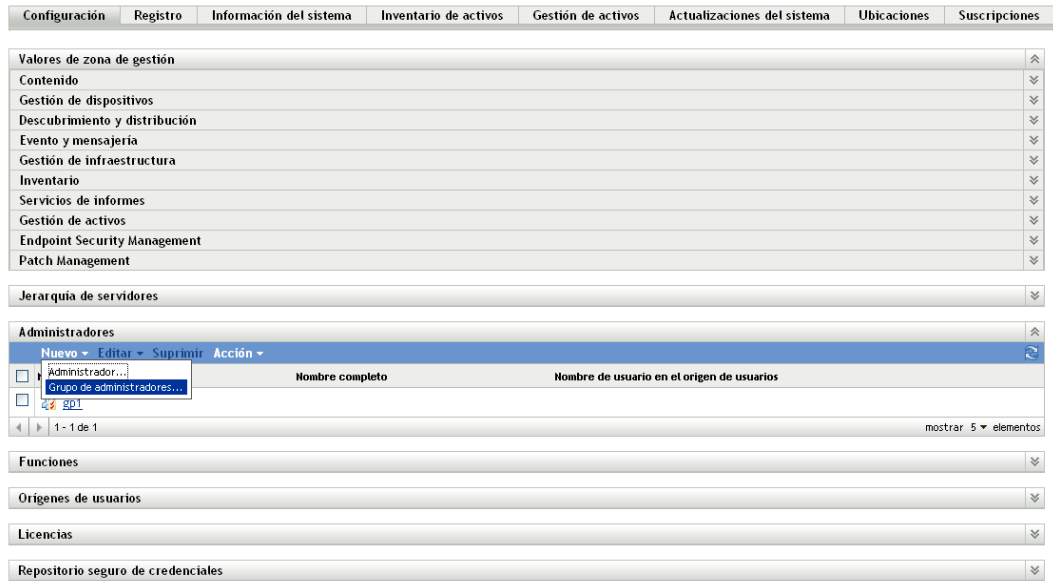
Configuración | Registro | Información del sistema | Inventario de activos | Gestión de activos | Actualizaciones del sistema | Ubicaciones | Suscripciones

Valores de zona de gestión
Contenido
Gestión de dispositivos
Descubrimiento y distribución
Evento y mensajería
Gestión de infraestructura
Inventario
Servicios de informes
Gestión de activos
Endpoint Security Management
Patch Management

Jerarquía de servidores

Administradores
Nuevo ▾ Editar ▾ Suprimir Acción ▾
Administrador...
Grupo de administradores...
Nombre completo | Nombre de usuario en el origen de usuarios
gp1
1 - 1 de 1
mostrar 5 ▾ elementos

Funciones

Orígenes de usuarios

Licencias

Repositorio seguro de credenciales